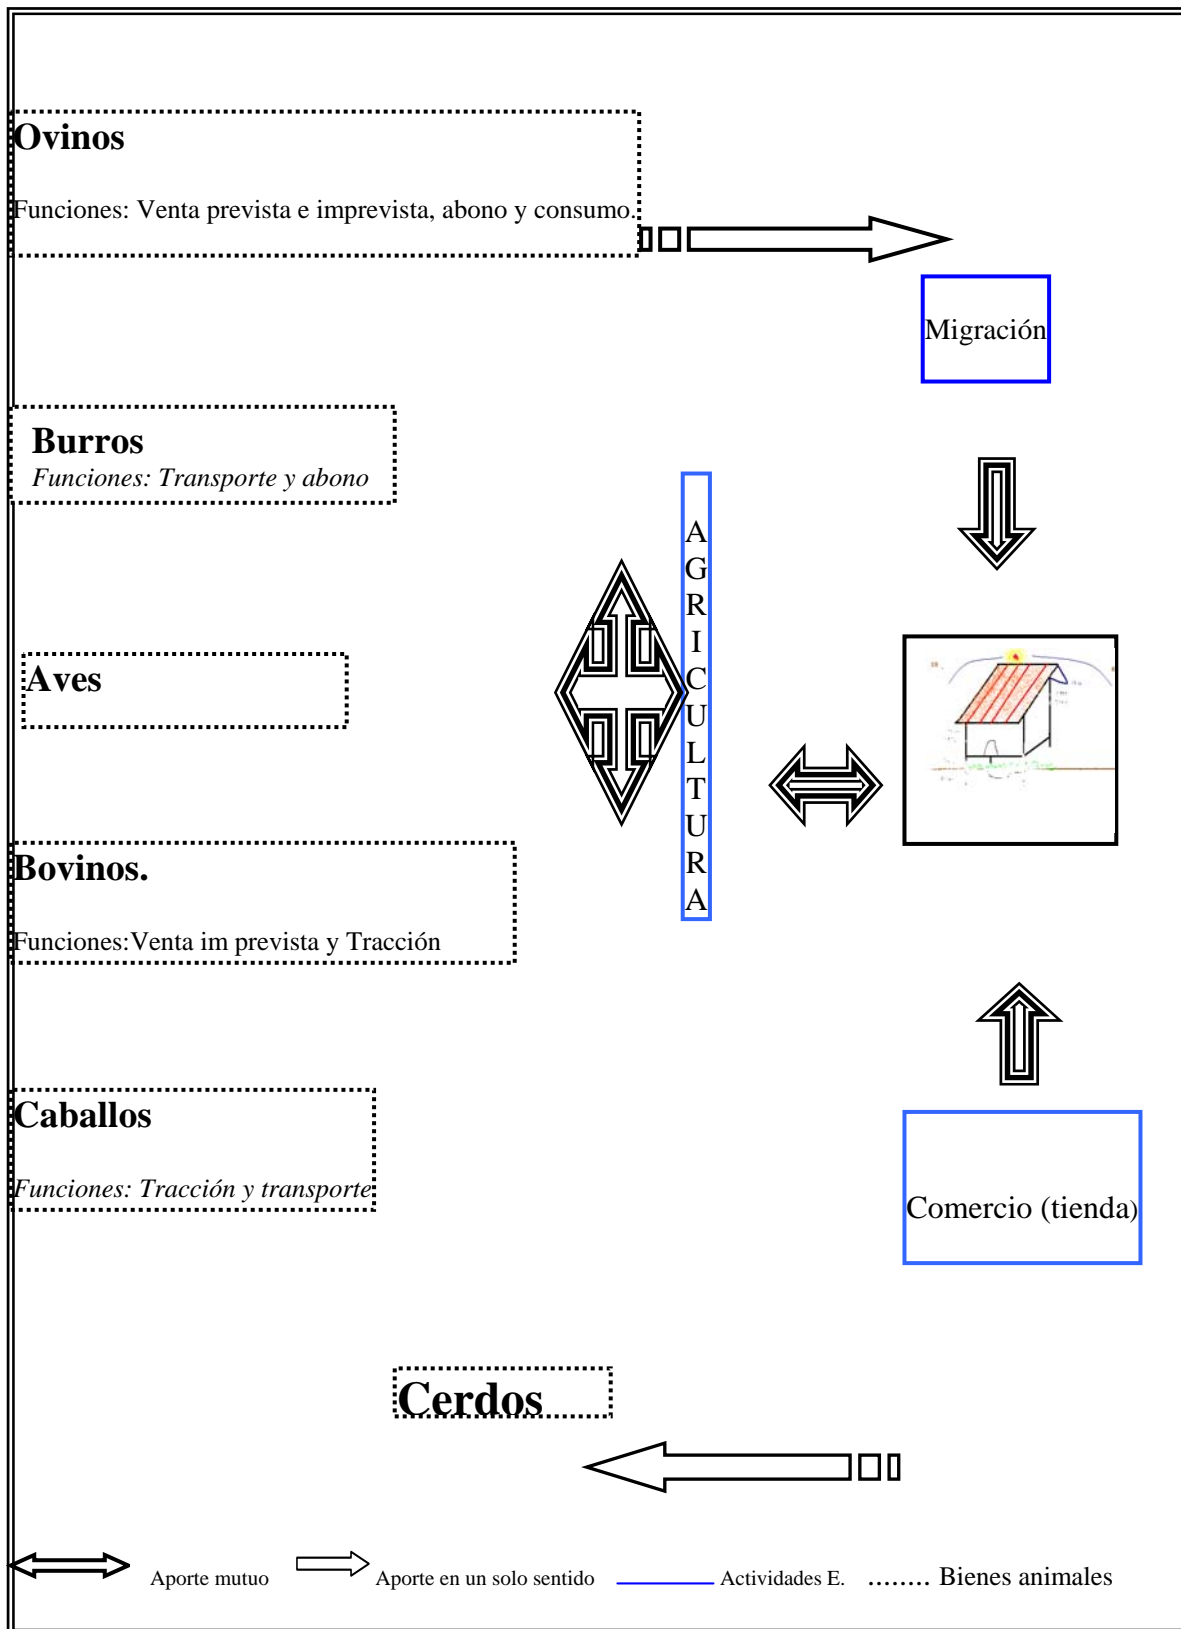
Ovinos

Funciones: Venta prevista e imprevista, abono y consumo.

Migración

Burros
Funciones: Transporte y abono

AGRICULTURA

Aves

Bovinos.

Funciones:Venta im prevista y Tracción

Caballos

Funciones: Tracción y transporte

Comercio (tienda)

Cerdos

Aporte mutuo Aporte en un solo sentido Actividades E. ........ Bienes animales